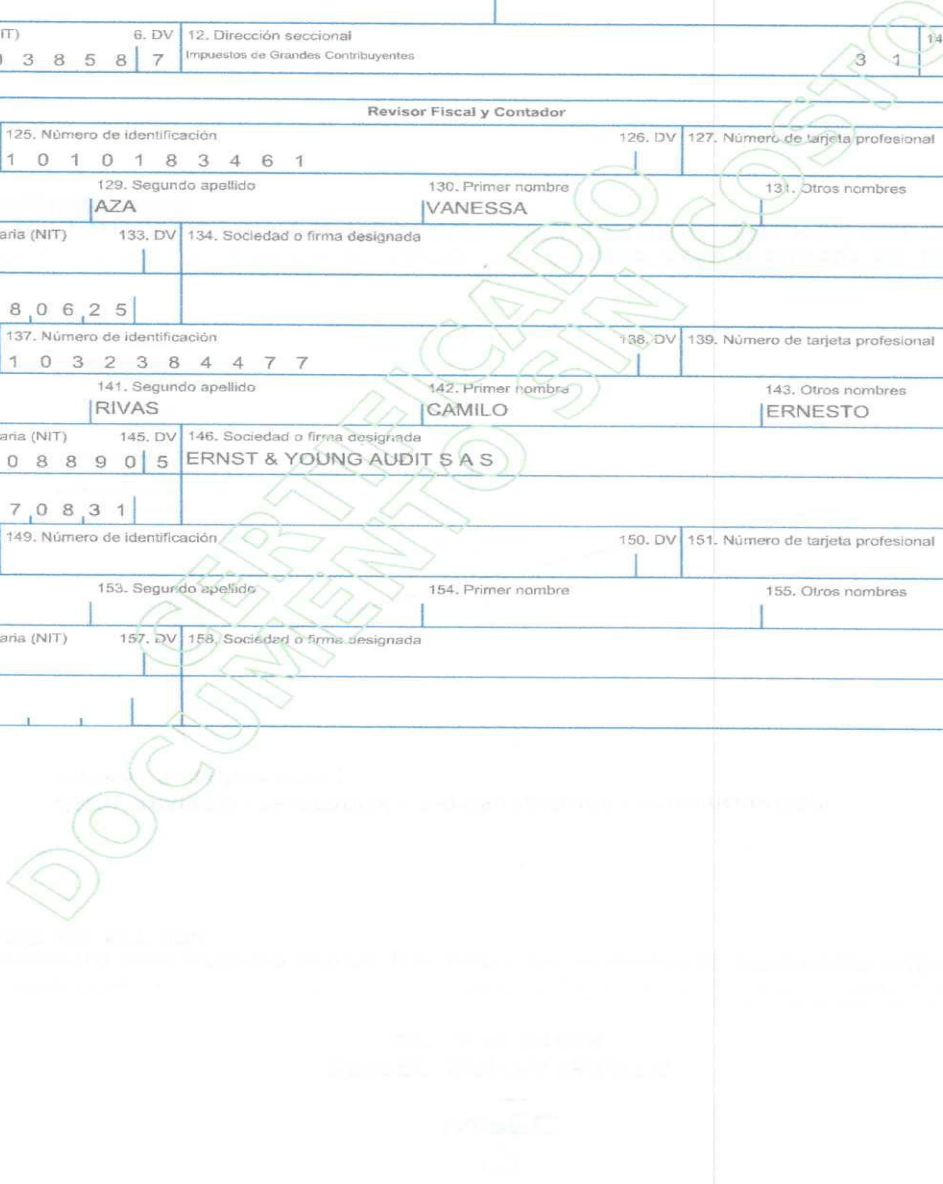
IT) 6. DV 12. Dirección seccional
Impuestos de Grandes Contribuyentes
3 8 5 8 7
3 1
14

Revisor Fiscal y Contador

125. Número de identificación
1 0 1 0 1 8 3 4 6 1
126. DV
127. Número de tarjeta profesional

129. Segundo apellido
AZA
130. Primer nombre
VANESSA
131. Otros nombres

aria (NIT) 133. DV 134. Sociedad o firma designada

8 0 6 2 5

137. Número de identificación
1 0 3 2 3 8 4 4 7 7
138. DV
139. Número de tarjeta profesional

141. Segundo apellido
RIVAS
142. Primer nombre
CAMILO
143. Otros nombres
ERNESTO

aria (NIT) 145. DV 146. Sociedad o firma designada
0 8 8 9 0 5 ERNST & YOUNG AUDIT S A S

7 0 8 3 1

149. Número de identificación
150. DV
151. Número de tarjeta profesional

153. Segundo apellido
154. Primer nombre
155. Otros nombres

aria (NIT) 157. DV 158. Sociedad o firma designada

DOCUMENTO CERTIFICADO SIN COSTO